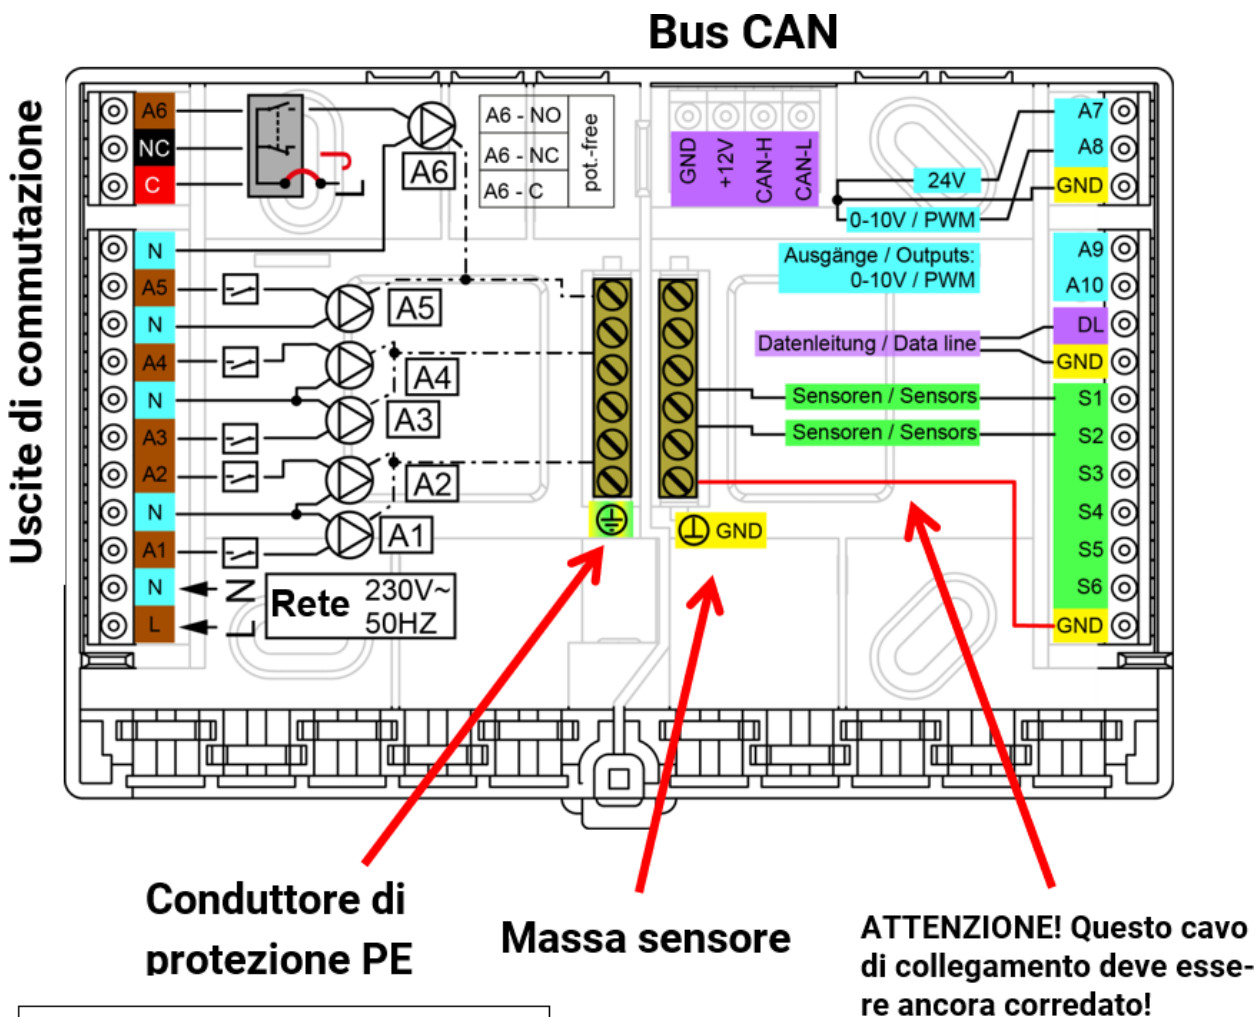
Bus CAN

Uscite di commutazione

A6
NC
C
A6
A6 - NO
A6 - NC
A6 - C
pot.-free
GND
+12V
CAN-H
CAN-L
A7
A8
24V
GND
0-10V / PWM
N
A5
A5
N
A4
A4
N
A3
A3
A2
A2
N
A1
A1
N
L
N
L
Rete
230V~
50HZ
A9
Ausgänge / Outputs:
0-10V / PWM
A10
DL
Datenleitung / Data line
GND
Sensoren / Sensors
S1
Sensoren / Sensors
S2
S3
S4
S5
S6
GND
GND

Conduttore di protezione PE

Massa sensore

ATTENZIONE! Questo cavo di collegamento deve essere ancora corredato!